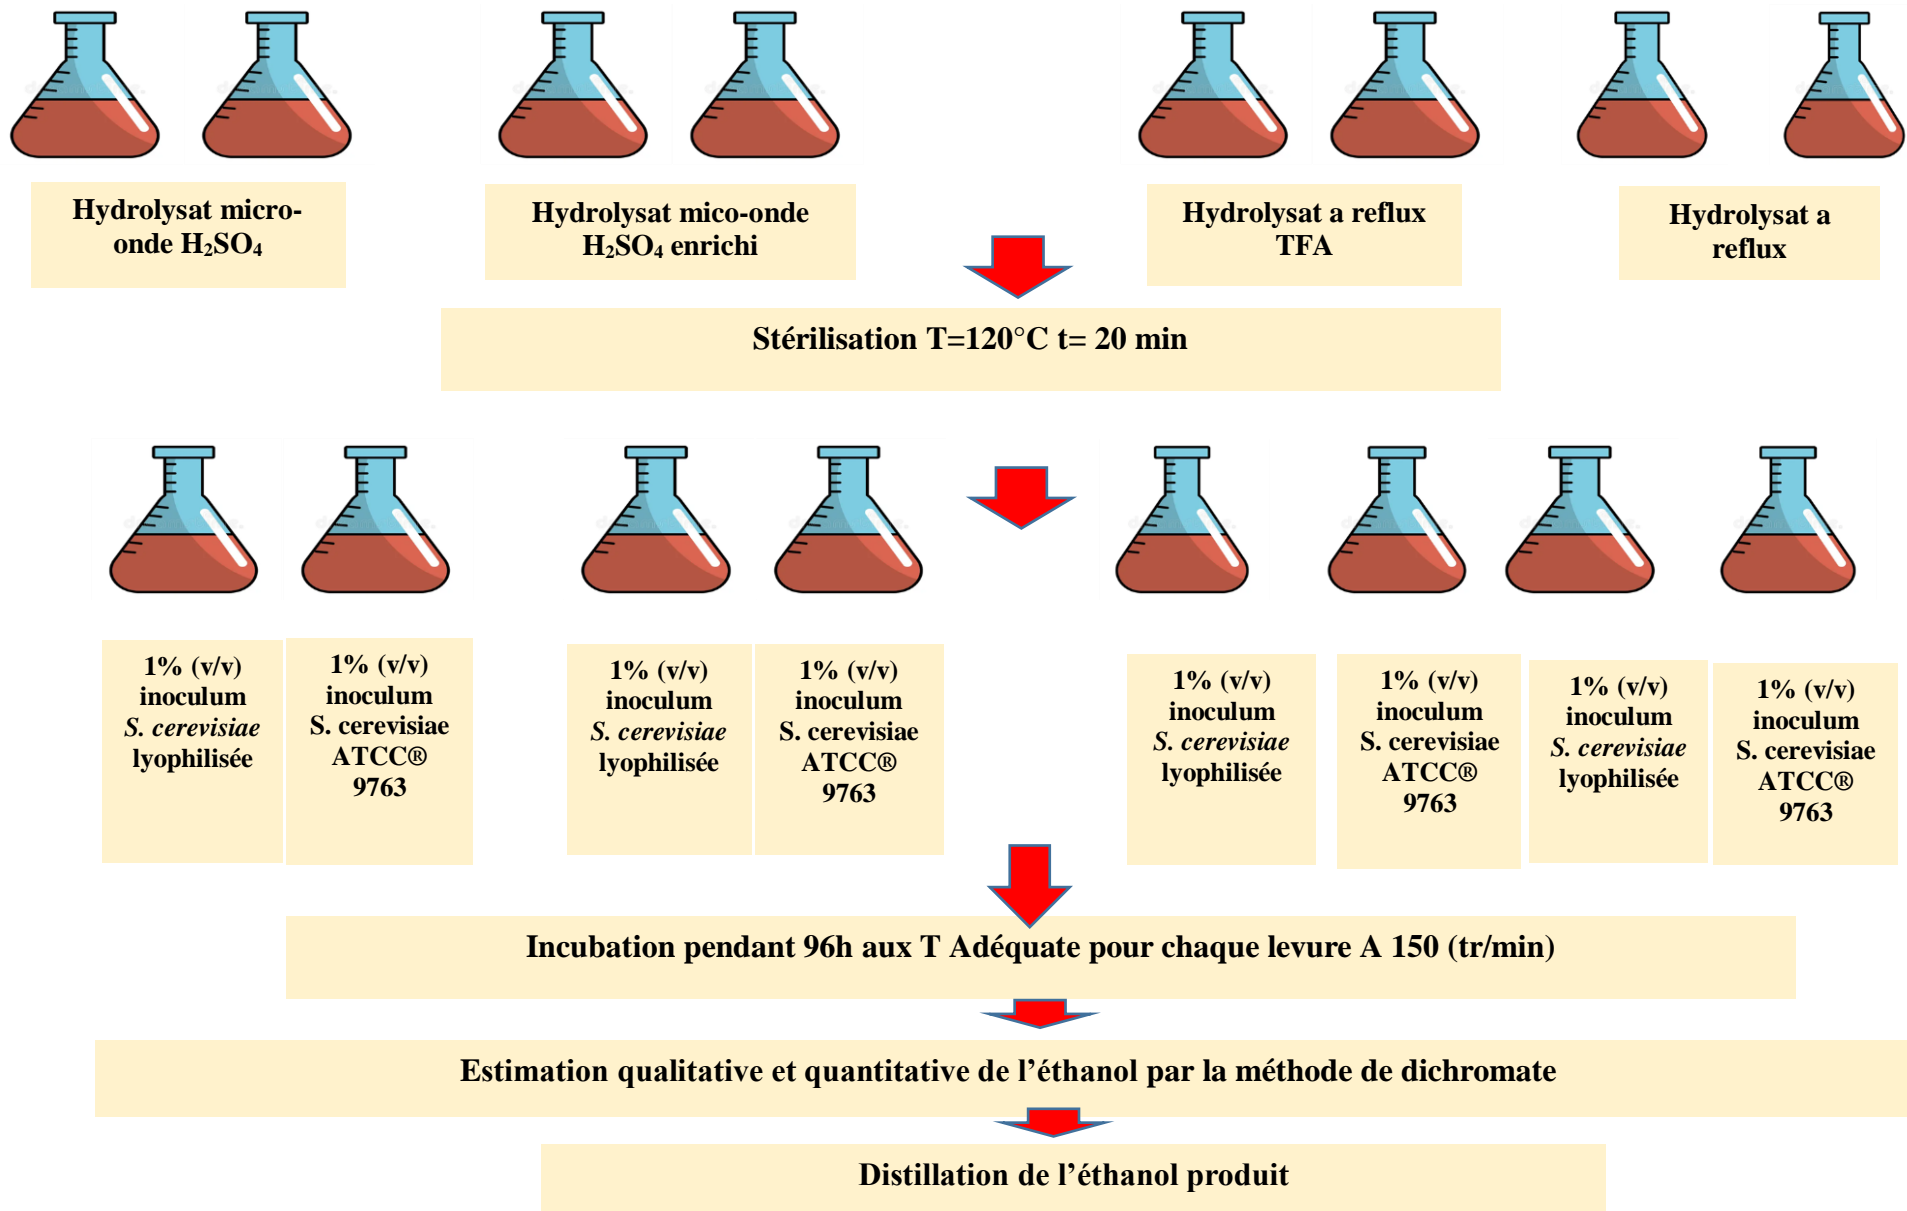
Hydrolysat micro-onde $H_2SO_4$

Hydrolysat mico-onde $H_2SO_4$ enrichi

Hydrolysat a reflux TFA

Hydrolysat a reflux

Stérilisation T=120°C t= 20 min

1% (v/v) inoculum *S. cerevisiae* lyophilisée

1% (v/v) inoculum S. cerevisiae ATCC® 9763

1% (v/v) inoculum *S. cerevisiae* lyophilisée

1% (v/v) inoculum S. cerevisiae ATCC® 9763

1% (v/v) inoculum *S. cerevisiae* lyophilisée

1% (v/v) inoculum S. cerevisiae ATCC® 9763

1% (v/v) inoculum *S. cerevisiae* lyophilisée

1% (v/v) inoculum S. cerevisiae ATCC® 9763

Incubation pendant 96h aux T Adéquate pour chaque levure A 150 (tr/min)

Estimation qualitative et quantitative de l'éthanol par la méthode de dichromate

Distillation de l'éthanol produit